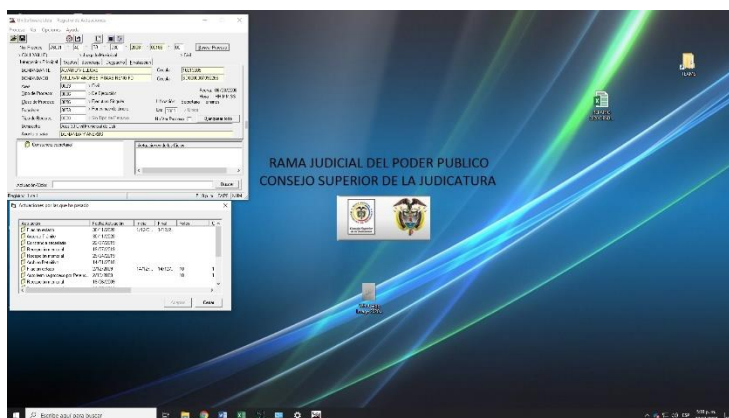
RAMA JUDICIAL DEL PODER PUBLICO
CONSEJO SUPERIOR DE LA JUDICATURA

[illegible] - Registro de Actuaciones
Proceso Ver Opciones Ayuda
Nuevo Proceso
Demandante DEMANDADO
Actuaciones del proceso
Actuación
Buscar
Registros: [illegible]
Actuaciones con términos por proceso
Actuación
Fecha Actuación
Fijación de estado
Fijación estado
Auto fija fecha audiencia
Recepción memorial
Recepción memorial
Auto admite / auto avoca
Recepción memorial
Aceptar
Cerrar

Escribe aquí para buscar